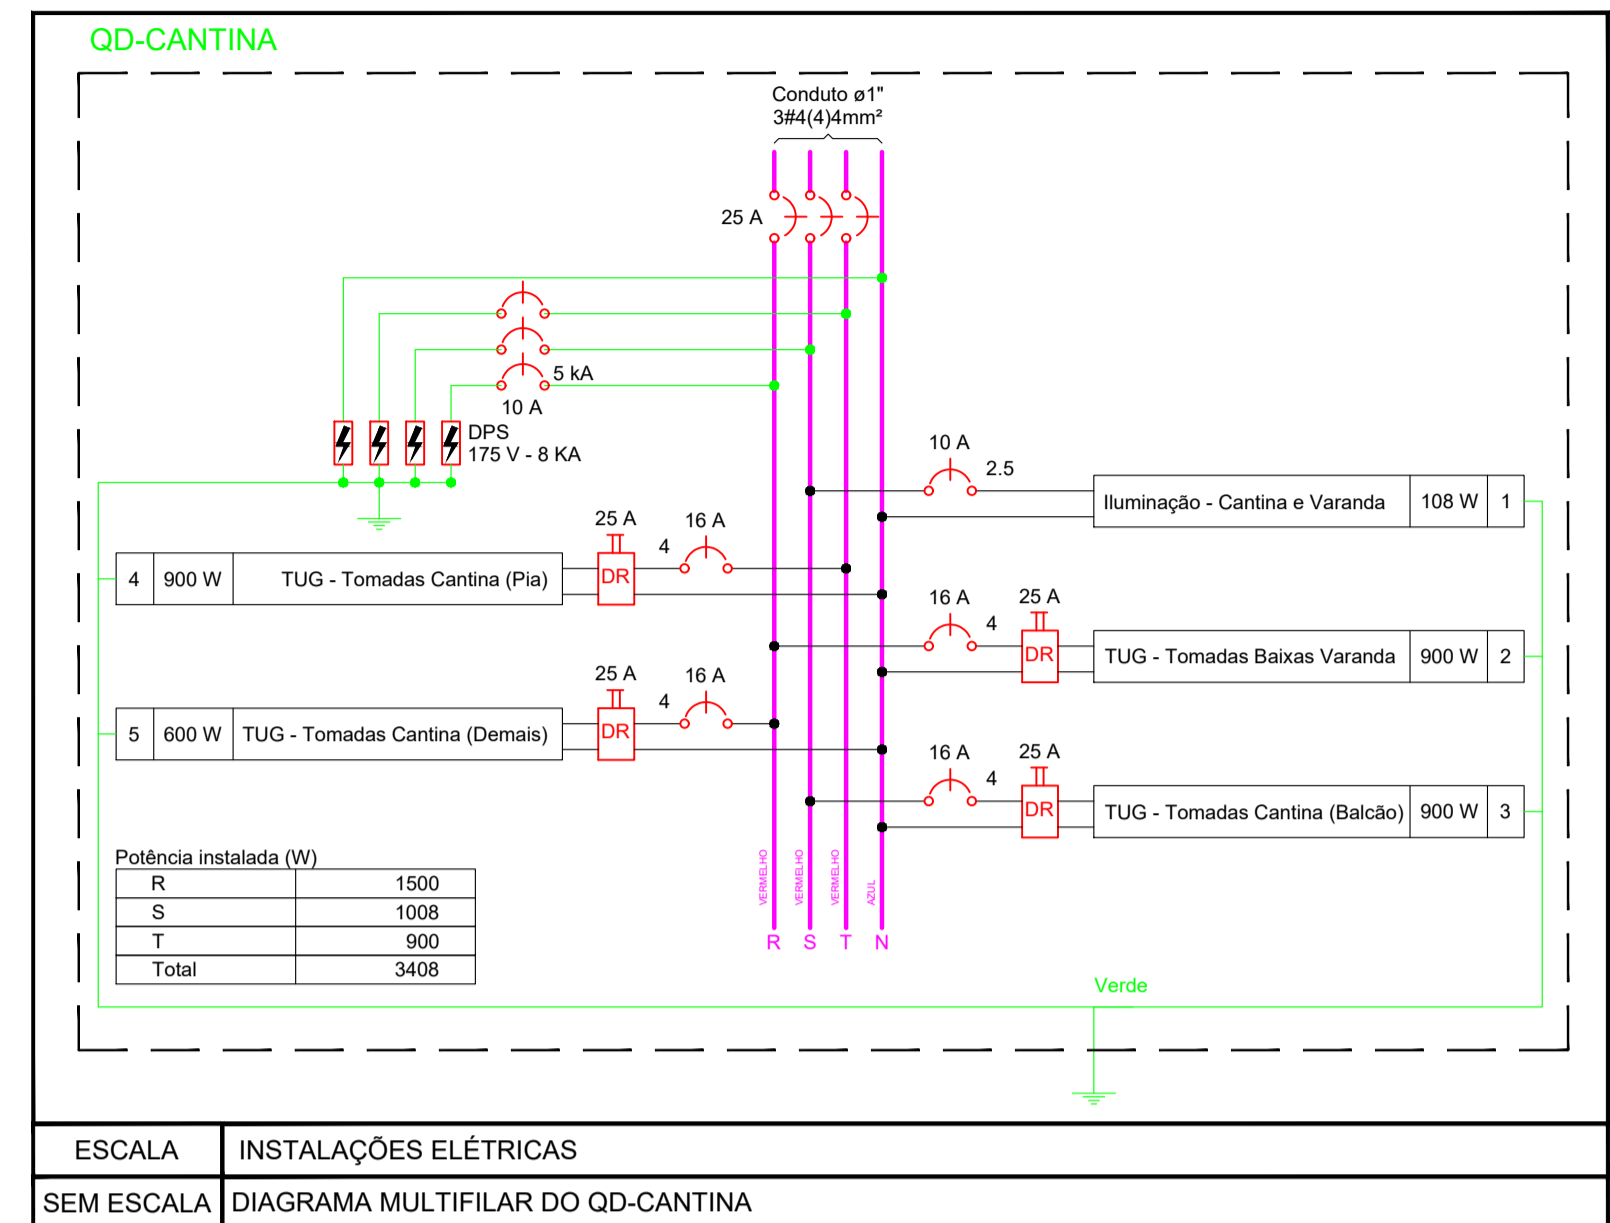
QD-CANTINA

Conduto ø1"
3#4(4)4mm²

25 A

5 kA
10 A

DPS
175 V - 8 KA

10 A
2.5

| Iluminação - Cantina e Varanda | 108 W | 1 |

25 A
16 A
4
DR

| 4 | 900 W | TUG - Tomadas Cantina (Pia) |

16 A
25 A
4
DR

| TUG - Tomadas Baixas Varanda | 900 W | 2 |

25 A
16 A
4
DR

| 5 | 600 W | TUG - Tomadas Cantina (Demais) |

16 A
25 A
4
DR

| TUG - Tomadas Cantina (Balcão) | 900 W | 3 |

Potência instalada (W)

| R | 1500 |
|---|---|
| S | 1008 |
| T | 900 |
| Total | 3408 |

VERMELHO VERMELHO VERMELHO AZUL
R S T N

Verde

| ESCALA | INSTALAÇÕES ELÉTRICAS |
|---|---|
| SEM ESCALA | DIAGRAMA MULTIFILAR DO QD-CANTINA |